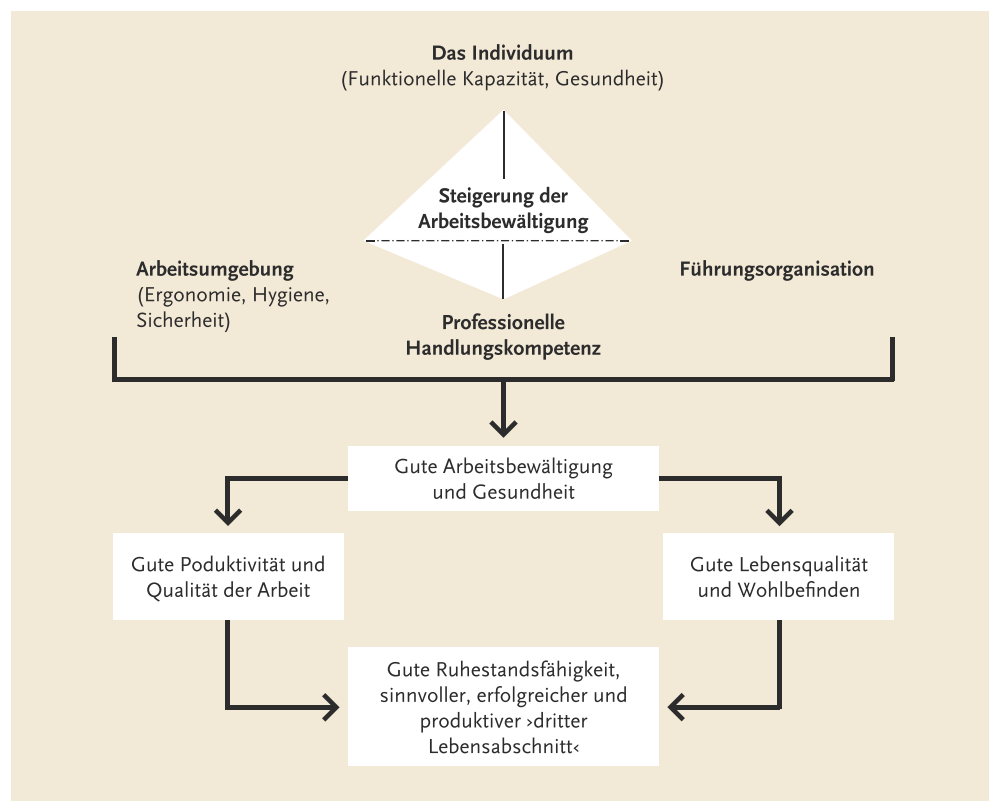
Das Individuum
(Funktionelle Kapazität, Gesundheit)

Steigerung der Arbeitsbewältigung

Arbeitsumgebung
(Ergonomie, Hygiene, Sicherheit)

Führungsorganisation

Professionelle Handlungskompetenz

Gute Arbeitsbewältigung und Gesundheit

Gute Poduktivität und Qualität der Arbeit

Gute Lebensqualität und Wohlbefinden

Gute Ruhestandsfähigkeit, sinnvoller, erfolgreicher und produktiver ›dritter Lebensabschnitt‹